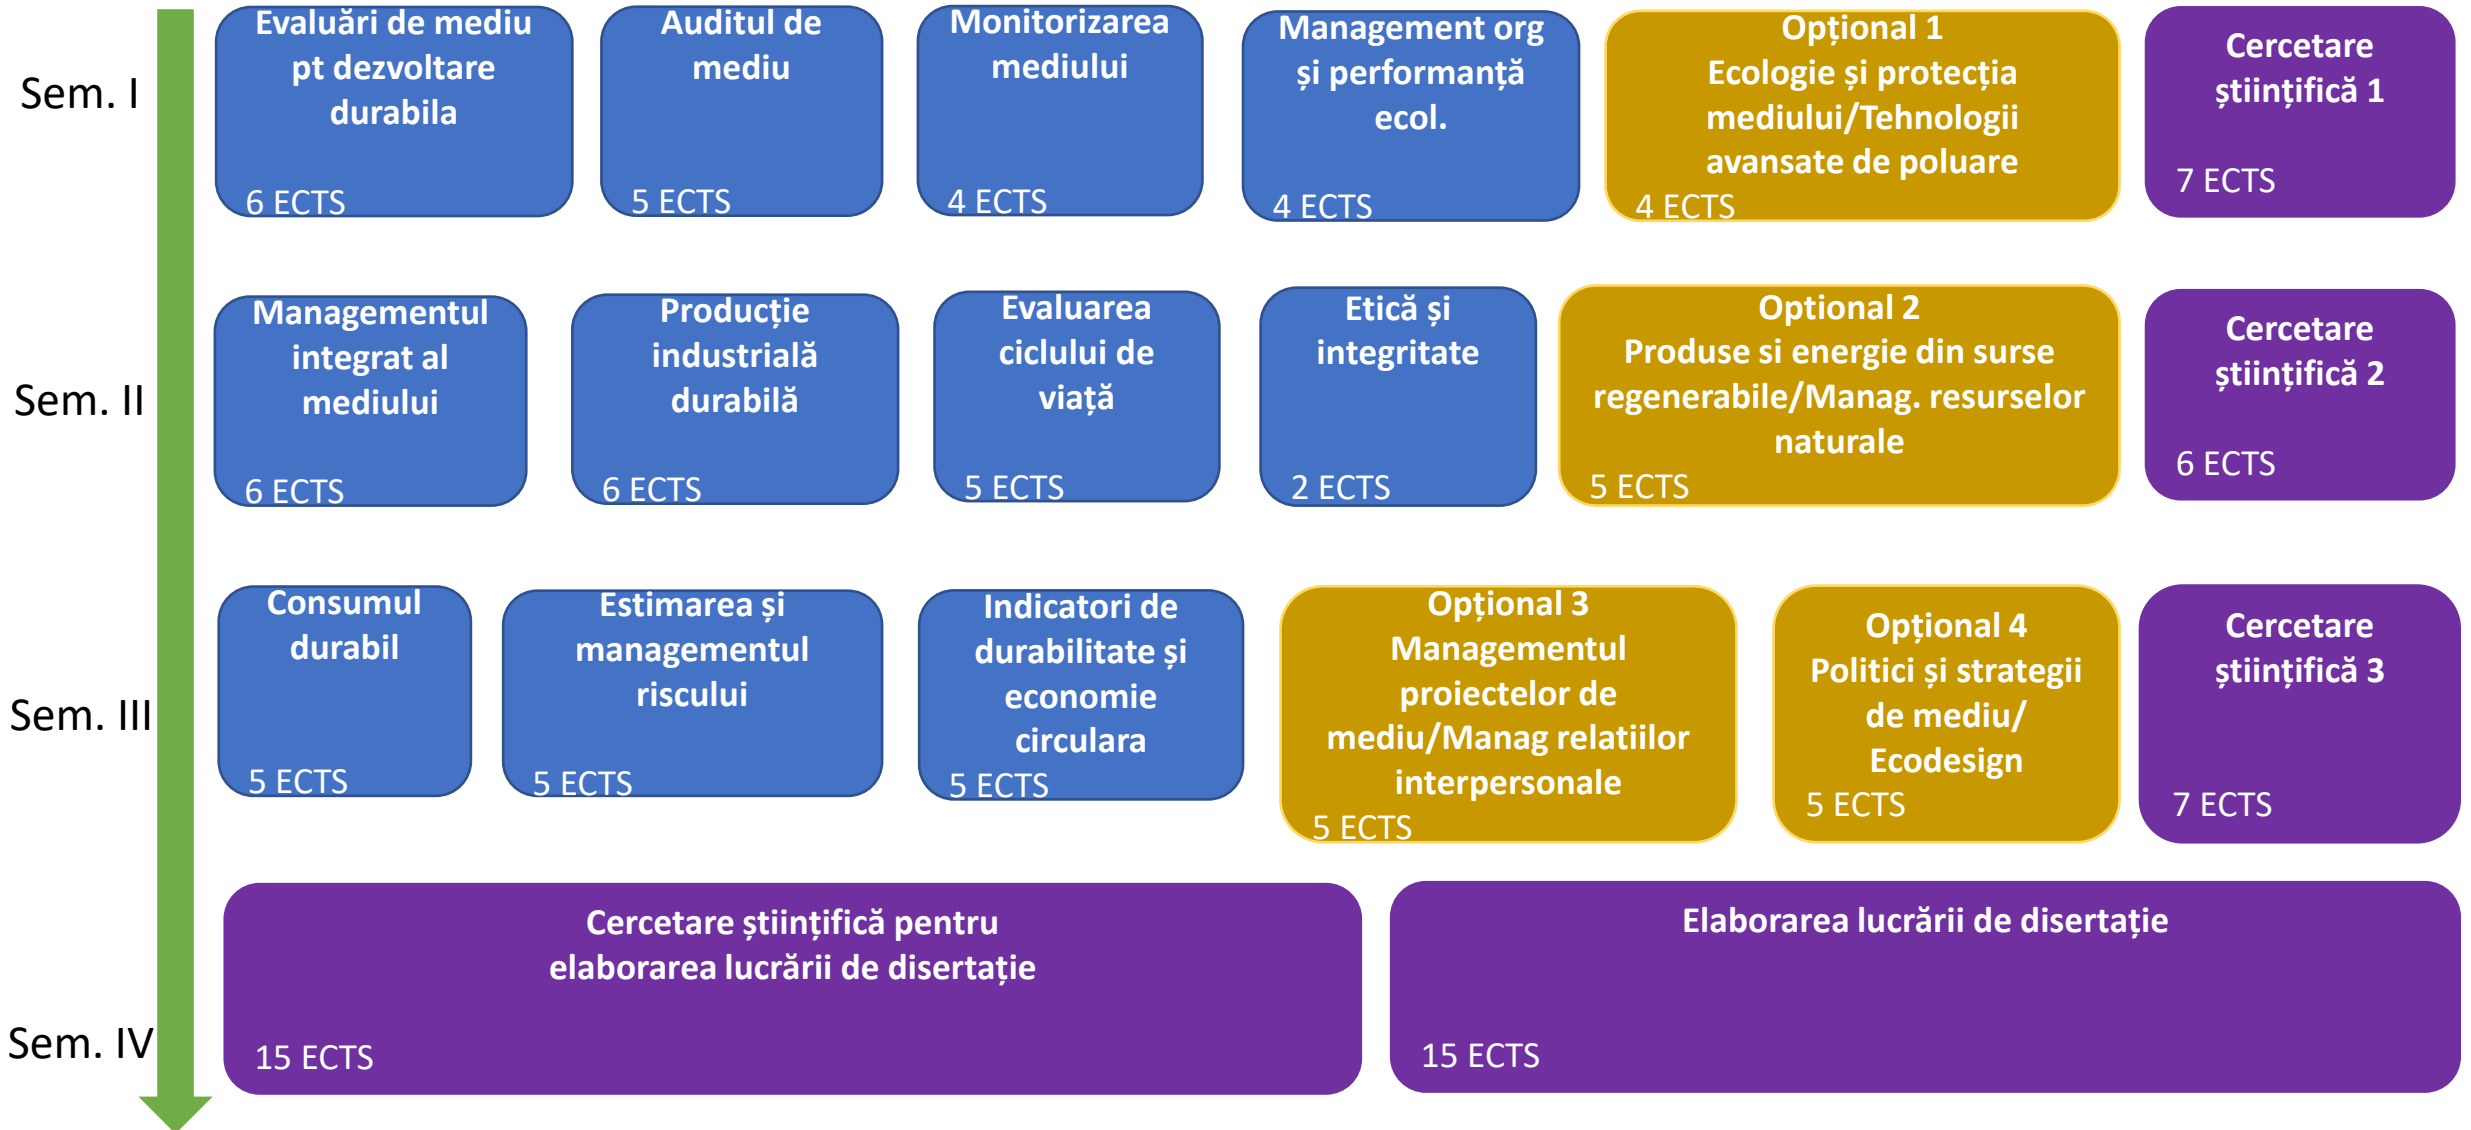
Sem. I

Evaluări de mediu pt dezvoltare durabila
6 ECTS

Auditul de mediu
5 ECTS

Monitorizarea mediului
4 ECTS

Management org și performanță ecol.
4 ECTS

Opțional 1
Ecologie și protecția mediului/Tehnologii avansate de poluare
4 ECTS

Cercetare științifică 1
7 ECTS

Sem. II

Managementul integrat al mediului
6 ECTS

Producție industrială durabilă
6 ECTS

Evaluarea ciclului de viață
5 ECTS

Etică și integritate
2 ECTS

Optional 2
Produse si energie din surse regenerabile/Manag. resurselor naturale
5 ECTS

Cercetare științifică 2
6 ECTS

Sem. III

Consumul durabil
5 ECTS

Estimarea și managementul riscului
5 ECTS

Indicatori de durabilitate și economie circulara
5 ECTS

Opțional 3
Managementul proiectelor de mediu/Manag relatiilor interpersonale
5 ECTS

Opțional 4
Politici și strategii de mediu/ Ecodesign
5 ECTS

Cercetare științifică 3
7 ECTS

Sem. IV

Cercetare științifică pentru elaborarea lucrării de disertație
15 ECTS

Elaborarea lucrării de disertație
15 ECTS